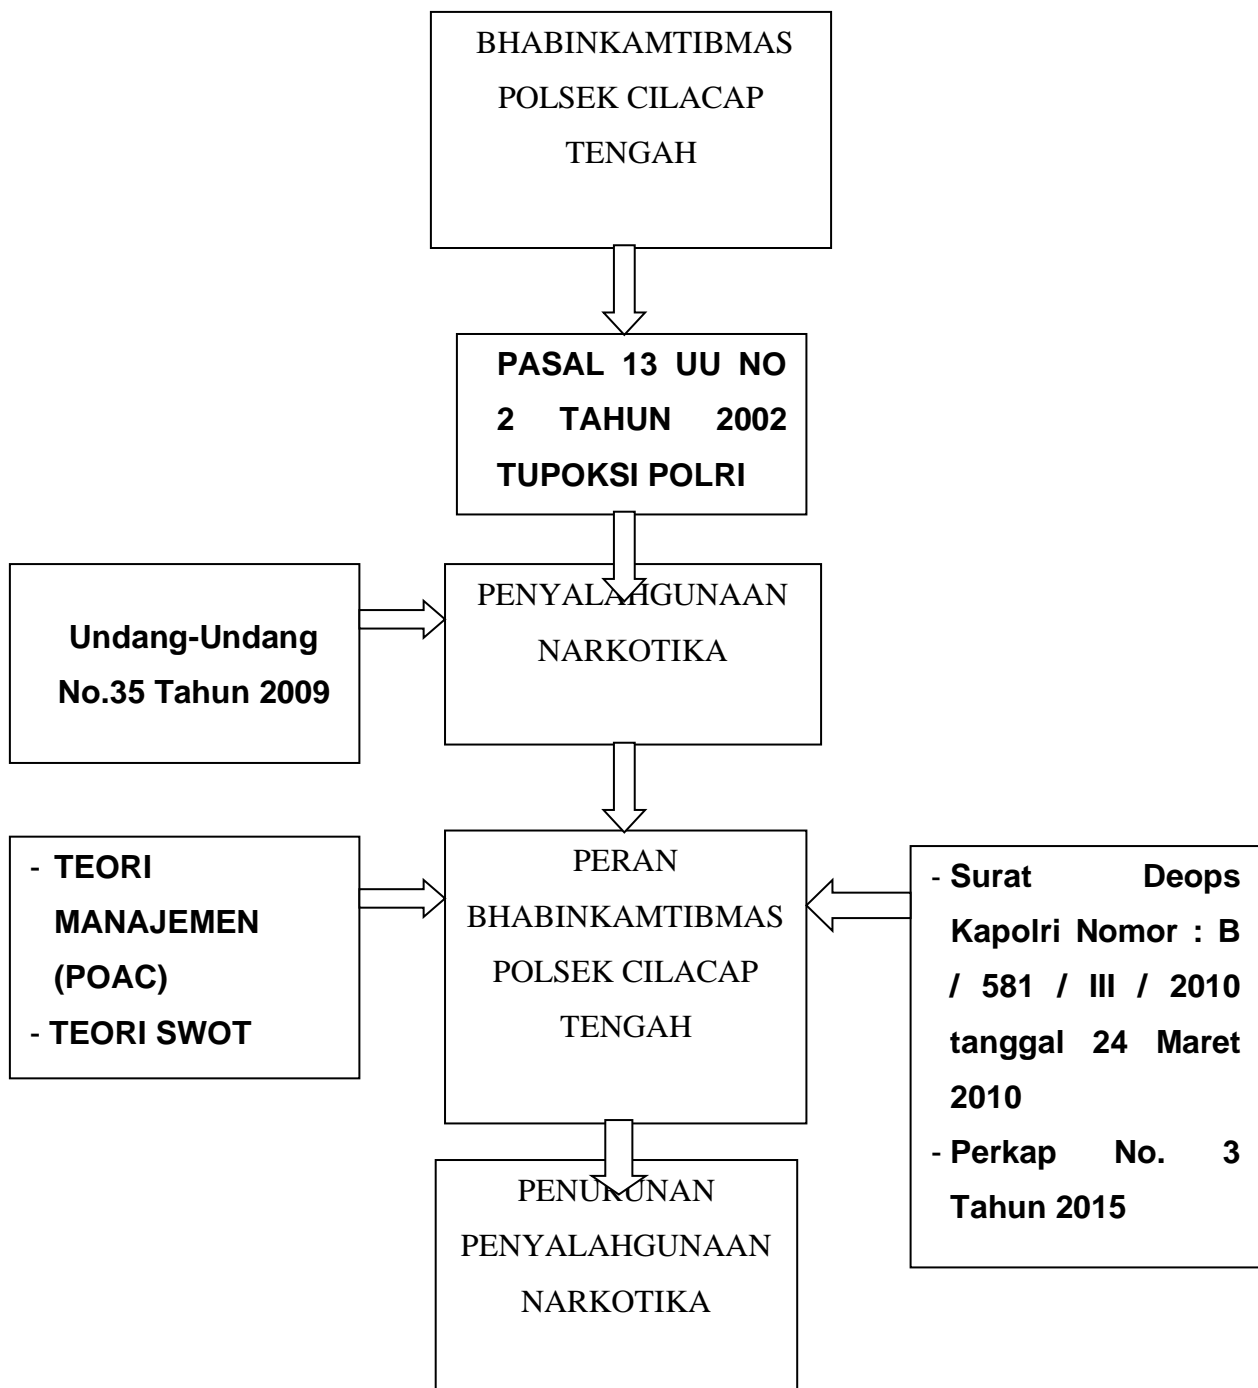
BHABINKAMTIBMAS POLSEK CILACAP TENGAH

PASAL 13 UU NO 2 TAHUN 2002 TUPOKSI POLRI

Undang-Undang No.35 Tahun 2009

PENYALAHGUNAAN NARKOTIKA

- TEORI MANAJEMEN (POAC)
- TEORI SWOT

PERAN BHABINKAMTIBMAS POLSEK CILACAP TENGAH

- Surat Deops Kapolri Nomor : B / 581 / III / 2010 tanggal 24 Maret 2010
- Perkap No. 3 Tahun 2015

PENURUNAN PENYALAHGUNAAN NARKOTIKA